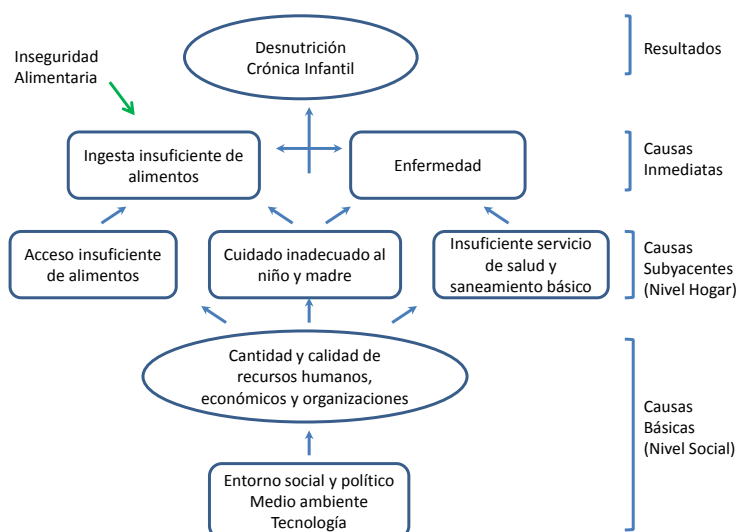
Inseguridad Alimentaria

Desnutrición Crónica Infantil

Resultados

Ingesta insuficiente de alimentos

Enfermedad

Causas Inmediatas

Acceso insuficiente de alimentos

Cuidado inadecuado al niño y madre

Insuficiente servicio de salud y saneamiento básico

Causas Subyacentes (Nivel Hogar)

Cantidad y calidad de recursos humanos, económicos y organizaciones

Causas Básicas (Nivel Social)

Entorno social y político
Medio ambiente
Tecnología